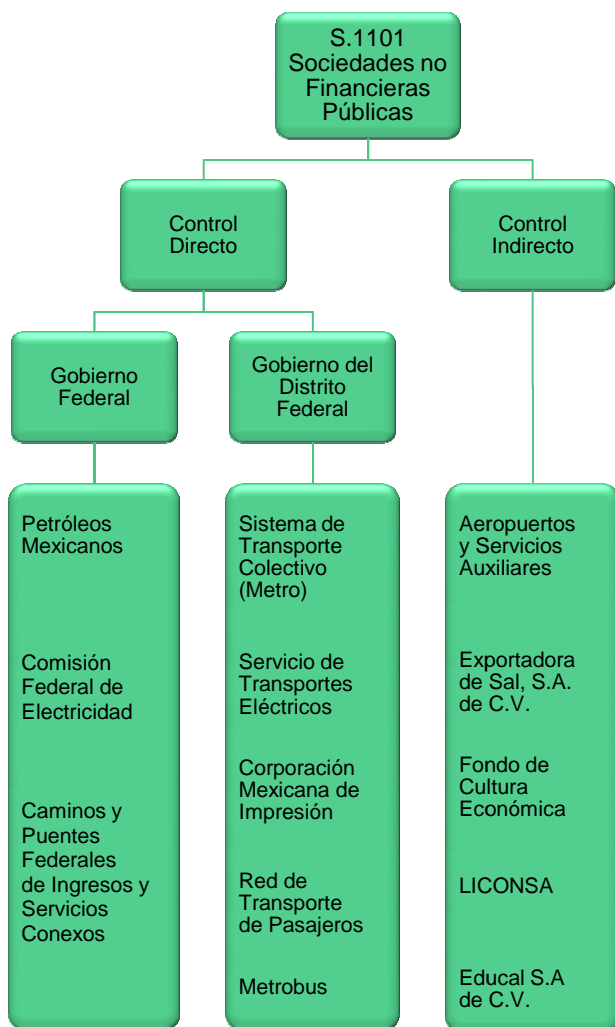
S.1101 Sociedades no Financieras Públicas

Control Directo

Control Indirecto

Gobierno Federal

Gobierno del Distrito Federal

Petróleos Mexicanos

Comisión Federal de Electricidad

Caminos y Puentes Federales de Ingresos y Servicios Conexos

Sistema de Transporte Colectivo (Metro)

Servicio de Transportes Eléctricos

Corporación Mexicana de Impresión

Red de Transporte de Pasajeros

Metrobus

Aeropuertos y Servicios Auxiliares

Exportadora de Sal, S.A. de C.V.

Fondo de Cultura Económica

LICONSA

Educal S.A de C.V.